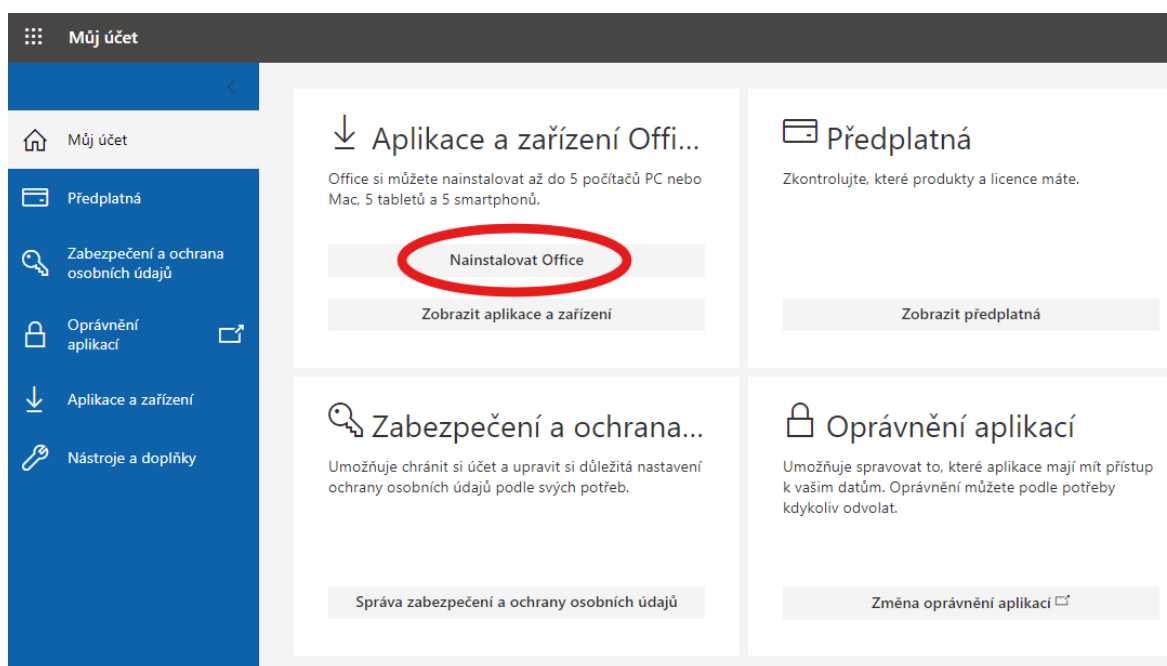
Můj účet

Můj účet

Předplatná

Zabezpečení a ochrana osobních údajů

Oprávnění aplikací

Aplikace a zařízení

Nástroje a doplňky

Aplikace a zařízení Offi...

Office si můžete nainstalovat až do 5 počítačů PC nebo Mac, 5 tabletů a 5 smartphonů.

Nainstalovat Office

Zobrazit aplikace a zařízení

Předplatná

Zkontrolujte, které produkty a licence máte.

Zobrazit předplatná

Zabezpečení a ochrana...

Umožňuje chránit si účet a upravit si důležitá nastavení ochrany osobních údajů podle svých potřeb.

Správa zabezpečení a ochrany osobních údajů

Oprávnění aplikací

Umožňuje spravovat to, které aplikace mají mít přístup k vašim datům. Oprávnění můžete podle potřeby kdykoliv odvolat.

Změna oprávnění aplikací